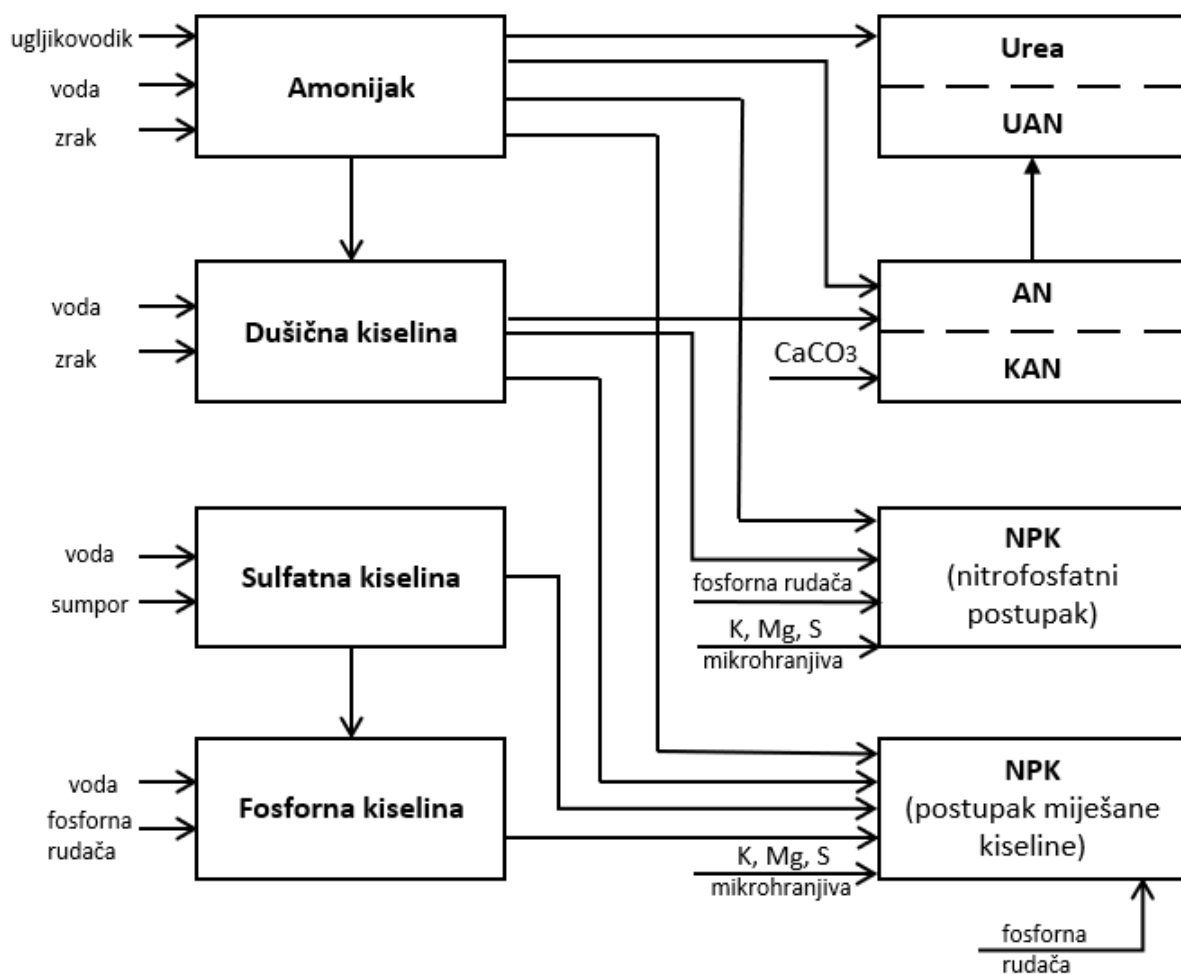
ugljikovodik

voda

zrak

Amonijak

Urea

UAN

voda

zrak

Dušična kiselina

AN

$CaCO_3$

KAN

voda

sumpor

Sulfatna kiselina

NPK (nitrofosfatni postupak)

fosforna rudača

K, Mg, S

mikrohranjiva

voda

fosforna rudača

Fosforna kiselina

NPK (postupak miješane kiseline)

K, Mg, S

mikrohranjiva

fosforna rudača